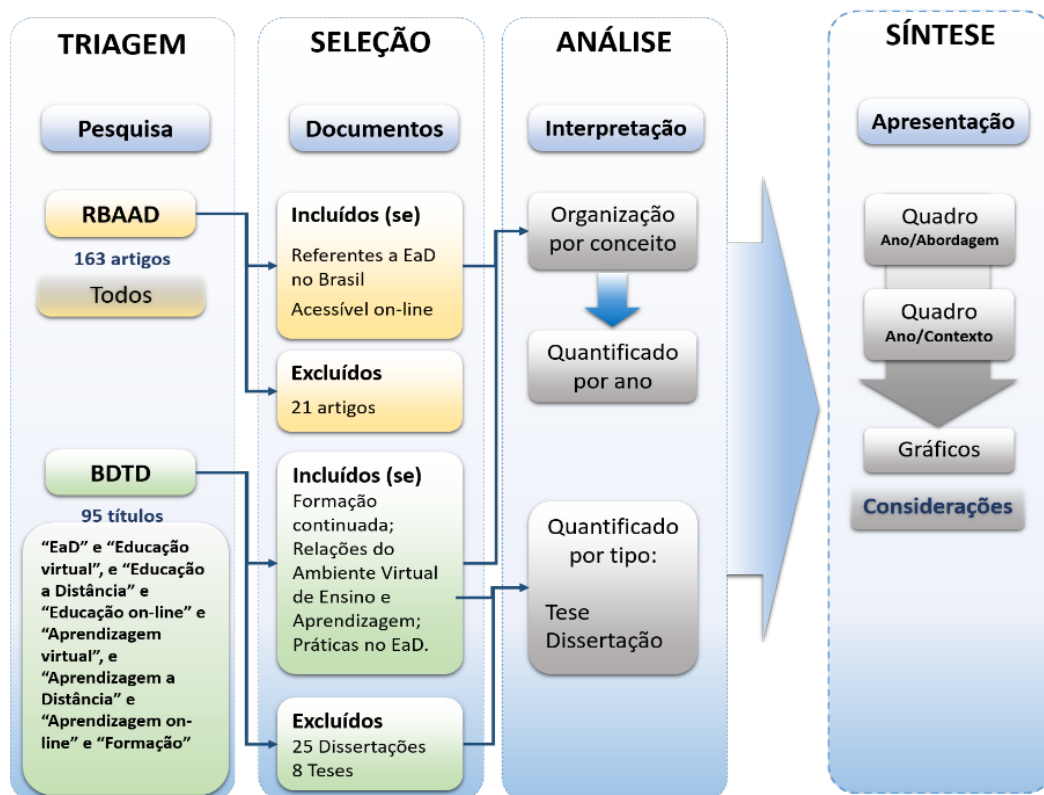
TRIAGEM

Pesquisa

RBAAD

163 artigos

Todos

BDTD

95 títulos

“EaD” e “Educação virtual”, e “Educação a Distância” e “Educação on-line” e “Aprendizagem virtual”, e “Aprendizagem a Distância” e “Aprendizagem on-line” e “Formação”

SELEÇÃO

Documentos

Incluídos (se)

Referentes a EaD no Brasil

Acessível on-line

Excluídos

21 artigos

Incluídos (se)

Formação continuada; Relações do Ambiente Virtual de Ensino e Aprendizagem; Práticas no EaD.

Excluídos

25 Dissertações

8 Teses

ANÁLISE

Interpretação

Organização por conceito

Quantificado por ano

Quantificado por tipo:

Tese

Dissertação

SÍNTESE

Apresentação

Quadro

Ano/Abordagem

Quadro

Ano/Contexto

Gráficos

Considerações